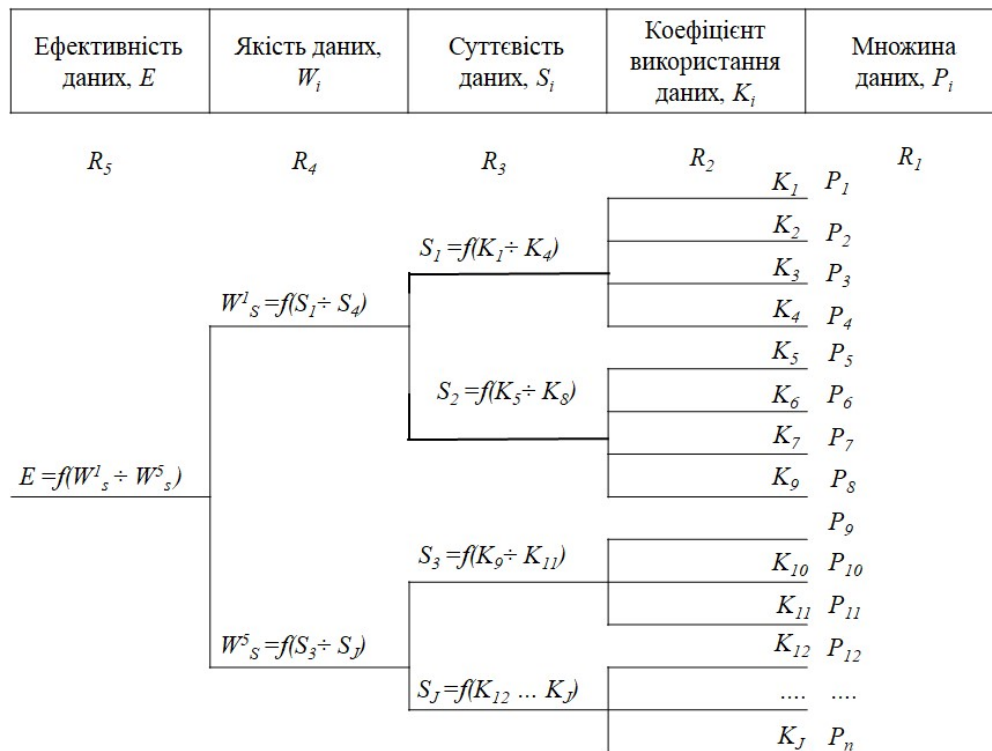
| Ефективність даних, $E$ | Якість даних, $W_i$ | Суттєвість даних, $S_i$ | Коефіцієнт використання даних, $K_i$ | Множина даних, $P_i$ |
|---|---|---|---|---|

$R_5$ $R_4$ $R_3$ $R_2$ $R_1$

$K_1$ $P_1$

$S_1 = f(K_1 \div K_4)$

$K_2$ $P_2$

$K_3$ $P_3$

$W^1{}_S = f(S_1 \div S_4)$

$K_4$ $P_4$

$K_5$ $P_5$

$S_2 = f(K_5 \div K_8)$

$K_6$ $P_6$

$K_7$ $P_7$

$E = f(W^1{}_s \div W^5{}_s)$

$K_9$ $P_8$

$P_9$

$S_3 = f(K_9 \div K_{11})$

$K_{10}$ $P_{10}$

$K_{11}$ $P_{11}$

$W^5{}_S = f(S_3 \div S_J)$

$K_{12}$ $P_{12}$

$S_J = f(K_{12} \dots K_J)$

.... ....

$K_J$ $P_n$